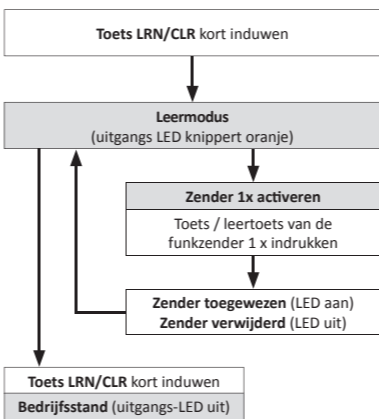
**Toets LRN/CLR** kort induwen

**Leermodus**
(uitgangs LED knippert oranje)

**Zender 1x activeren**

Toets / leertoets van de funkzender 1 x indrukken

**Zender toegewezen** (LED aan)
**Zender verwijderd** (LED uit)

**Toets LRN/CLR** kort induwen

**Bedrijfsstand** (uitgangs-LED uit)